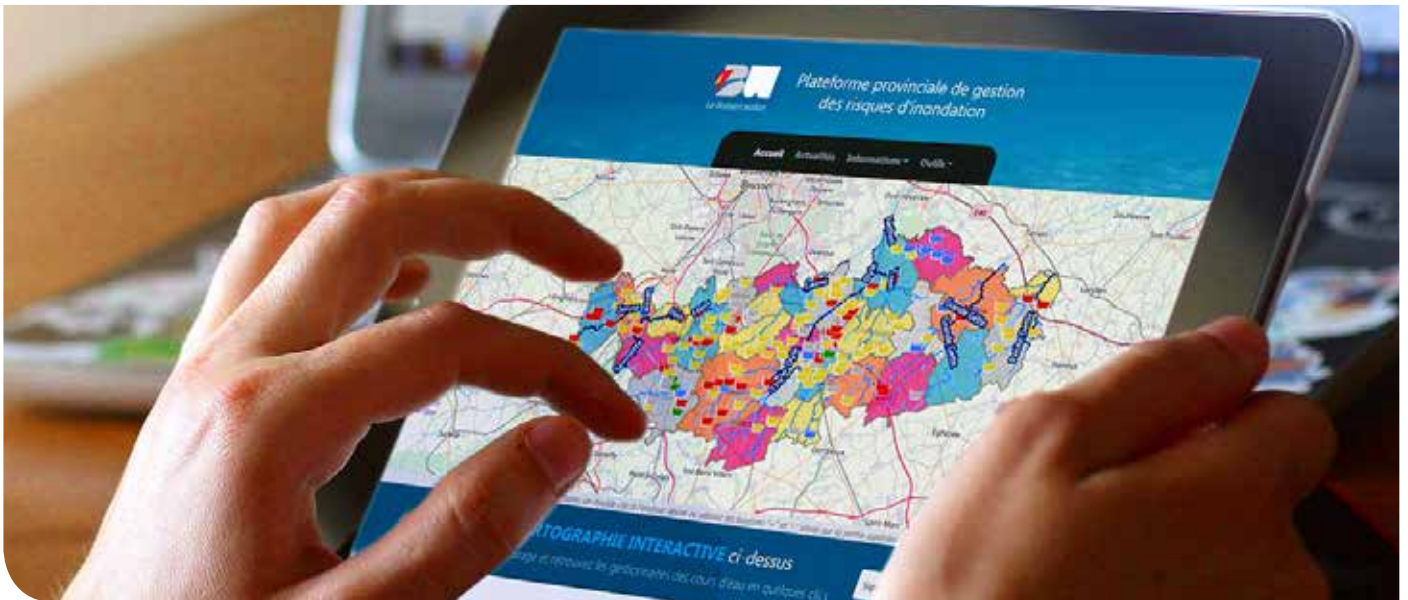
Le Brabant wallon

Plateforme provinciale de gestion des risques d'inondation

Accueil Actualités Informations ▾ Outils ▾

Bruxelles

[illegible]RTOGRAPHIE INTERACTIVE ci-dessus

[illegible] et retrouvez les gestionnaires des cours d'eau en quelques cli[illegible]